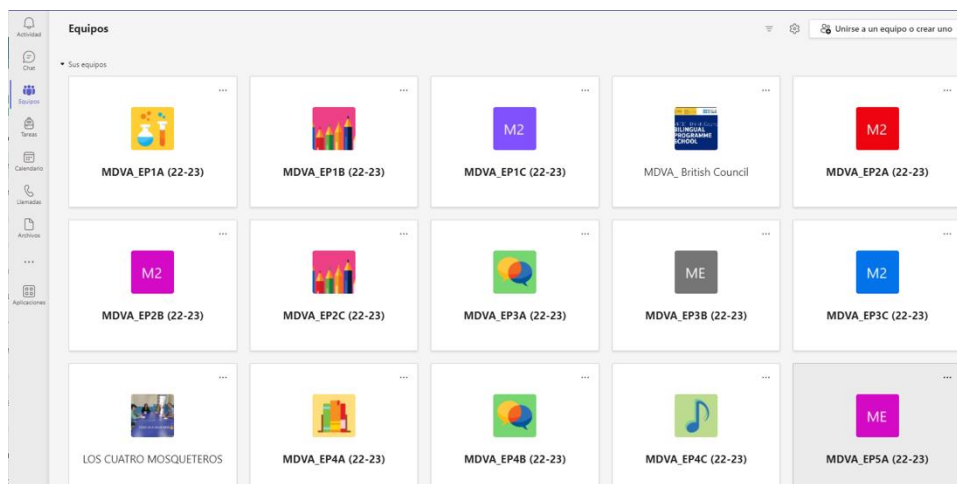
Actividad
Chat
Equipos
Tareas
Calendario
Llamadas
Archivos
...
Aplicaciones

Equipos

Unirse a un equipo o crear uno

Sus equipos

...
MDVA_EP1A (22-23)

...
MDVA_EP1B (22-23)

...
M2
MDVA_EP1C (22-23)

...
BILINGUAL PROGRAMME SCHOOL
MDVA_ British Council

...
M2
MDVA_EP2A (22-23)

...
M2
MDVA_EP2B (22-23)

...
MDVA_EP2C (22-23)

...
MDVA_EP3A (22-23)

...
ME
MDVA_EP3B (22-23)

...
M2
MDVA_EP3C (22-23)

...
LOS CUATRO MOSQUETEROS

...
MDVA_EP4A (22-23)

...
MDVA_EP4B (22-23)

...
MDVA_EP4C (22-23)

...
ME
MDVA_EP5A (22-23)